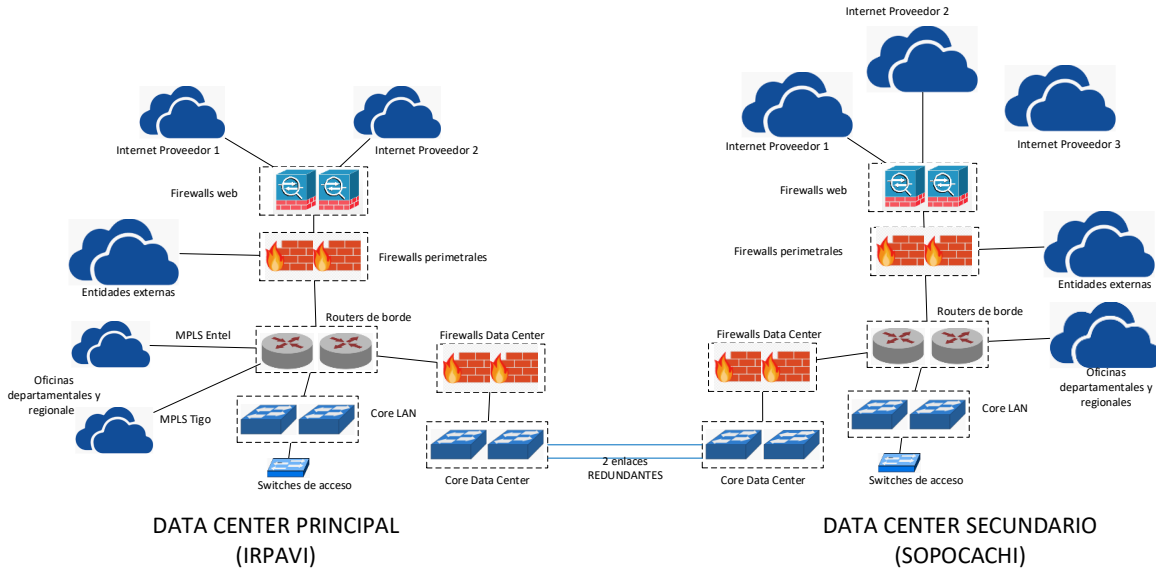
Internet Proveedor 1

Internet Proveedor 2

Firewalls web

Firewalls perimetrales

Entidades externas

Routers de borde

MPLS Entel

Oficinas departamentales y regionale

MPLS Tigo

Firewalls Data Center

Core LAN

Switches de acceso

Core Data Center

2 enlaces REDUNDANTES

DATA CENTER PRINCIPAL (IRPAVI)

Internet Proveedor 2

Internet Proveedor 1

Internet Proveedor 3

Firewalls web

Firewalls perimetrales

Entidades externas

Routers de borde

Firewalls Data Center

Oficinas departamentales y regionales

Core LAN

Switches de acceso

Core Data Center

DATA CENTER SECUNDARIO (SOPOCACHI)